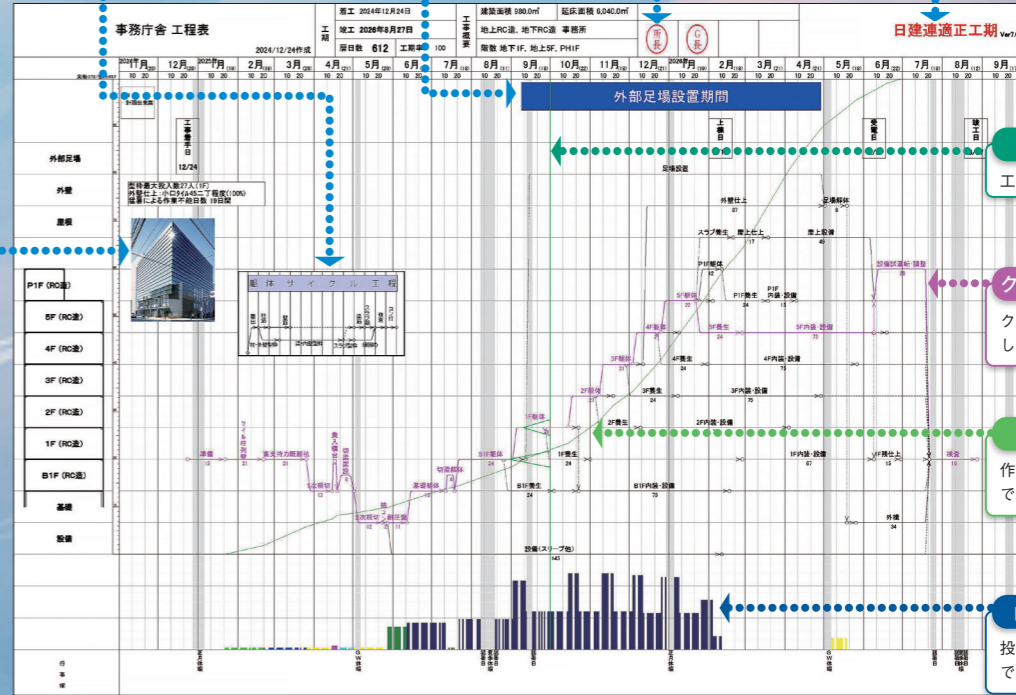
事務庁舎 工程表
2024/12/24作成
工期
着工 2024年12月24日
竣工 2026年8月27日
暦日数 612 工期率 100
工事概要
建築面積 980.0㎡ 延床面積 6,040.0㎡
地上RC造、地下RC造 事務所
階数 地下1F、地上5F、PH1F
所長
G長
日建連適正工期
11月 12月 1月 2月 3月 4月 5月 6月 7月 8月 9月 10月 11月 12月 1月 2月 3月 4月 5月 6月 7月 8月 9月
10 20
外部足場設置期間
工事着手日 12/24
上棟日
受電日
竣工日
外部足場
外壁
屋根
P1F (RC造)
5F (RC造)
4F (RC造)
3F (RC造)
2F (RC造)
1F (RC造)
B1F (RC造)
基礎
設備
型枠最大投入人数27人(1F)
外壁仕上：小口タイル45二丁程度(100%)
猛暑による作業不能日数 19日間
躯体サイクル工程
足場設置
外壁仕上
足場解体
スラブ養生
屋上仕上
屋上設備
P1F躯体
P1F養生
P1F内装・設備
5F躯体
5F養生
5F内装・設備
4F躯体
4F養生
4F内装・設備
3F躯体
3F養生
3F内装・設備
2F躯体
2F養生
2F内装・設備
1F躯体
1F養生
1F内装・設備
B1F躯体
B1F養生
B1F内装・設備
設備試運転・調整
1F残仕上
検査
外構
準備
山留
構台
掘削
基礎躯体
切梁解体
設備(スリーブ他)
工
ク
ク
し
作
で
投
で